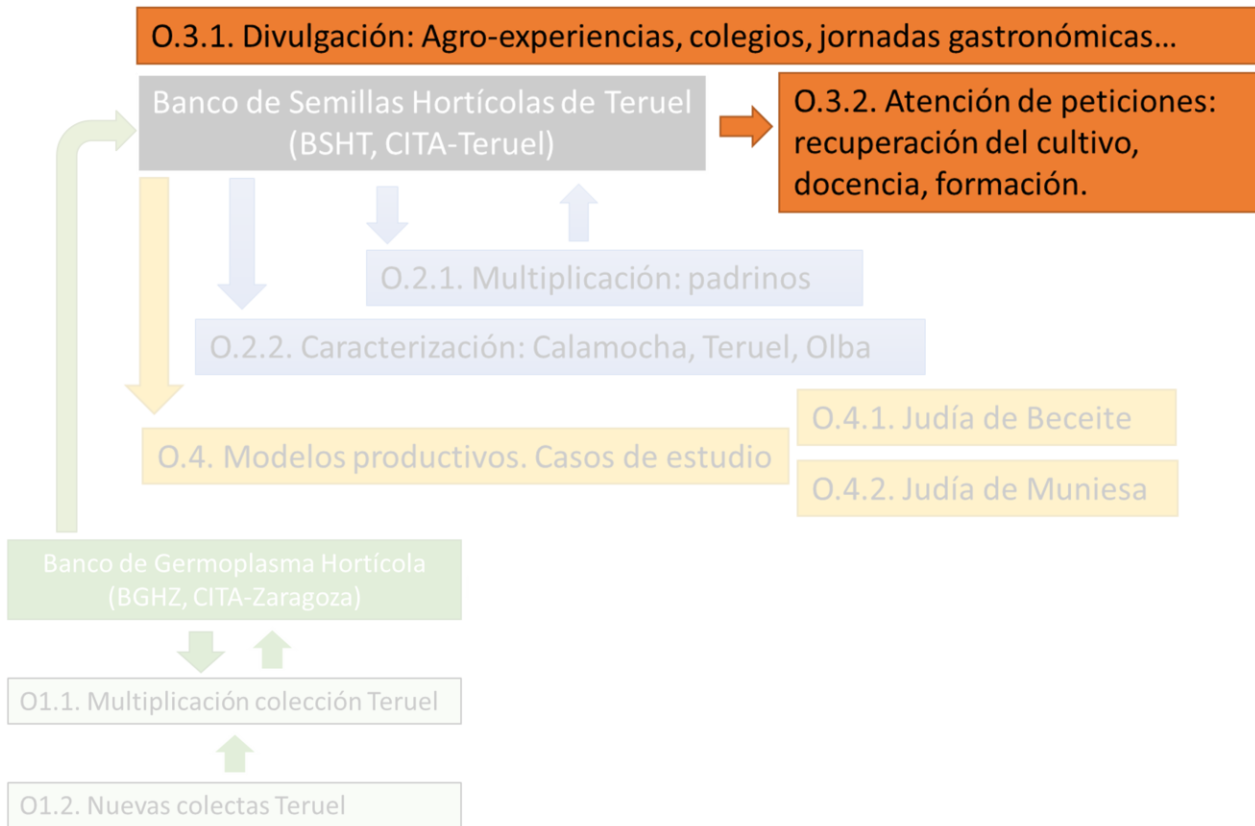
O.3.1. Divulgación: Agro-experiencias, colegios, jornadas gastronómicas…

Banco de Semillas Hortícolas de Teruel (BSHT, CITA-Teruel)

O.3.2. Atención de peticiones: recuperación del cultivo, docencia, formación.

O.2.1. Multiplicación: padrinos

O.2.2. Caracterización: Calamocha, Teruel, Olba

O.4. Modelos productivos. Casos de estudio

O.4.1. Judía de Beceite

O.4.2. Judía de Muniesa

Banco de Germoplasma Hortícola (BGHZ, CITA-Zaragoza)

O1.1. Multiplicación colección Teruel

O1.2. Nuevas colectas Teruel